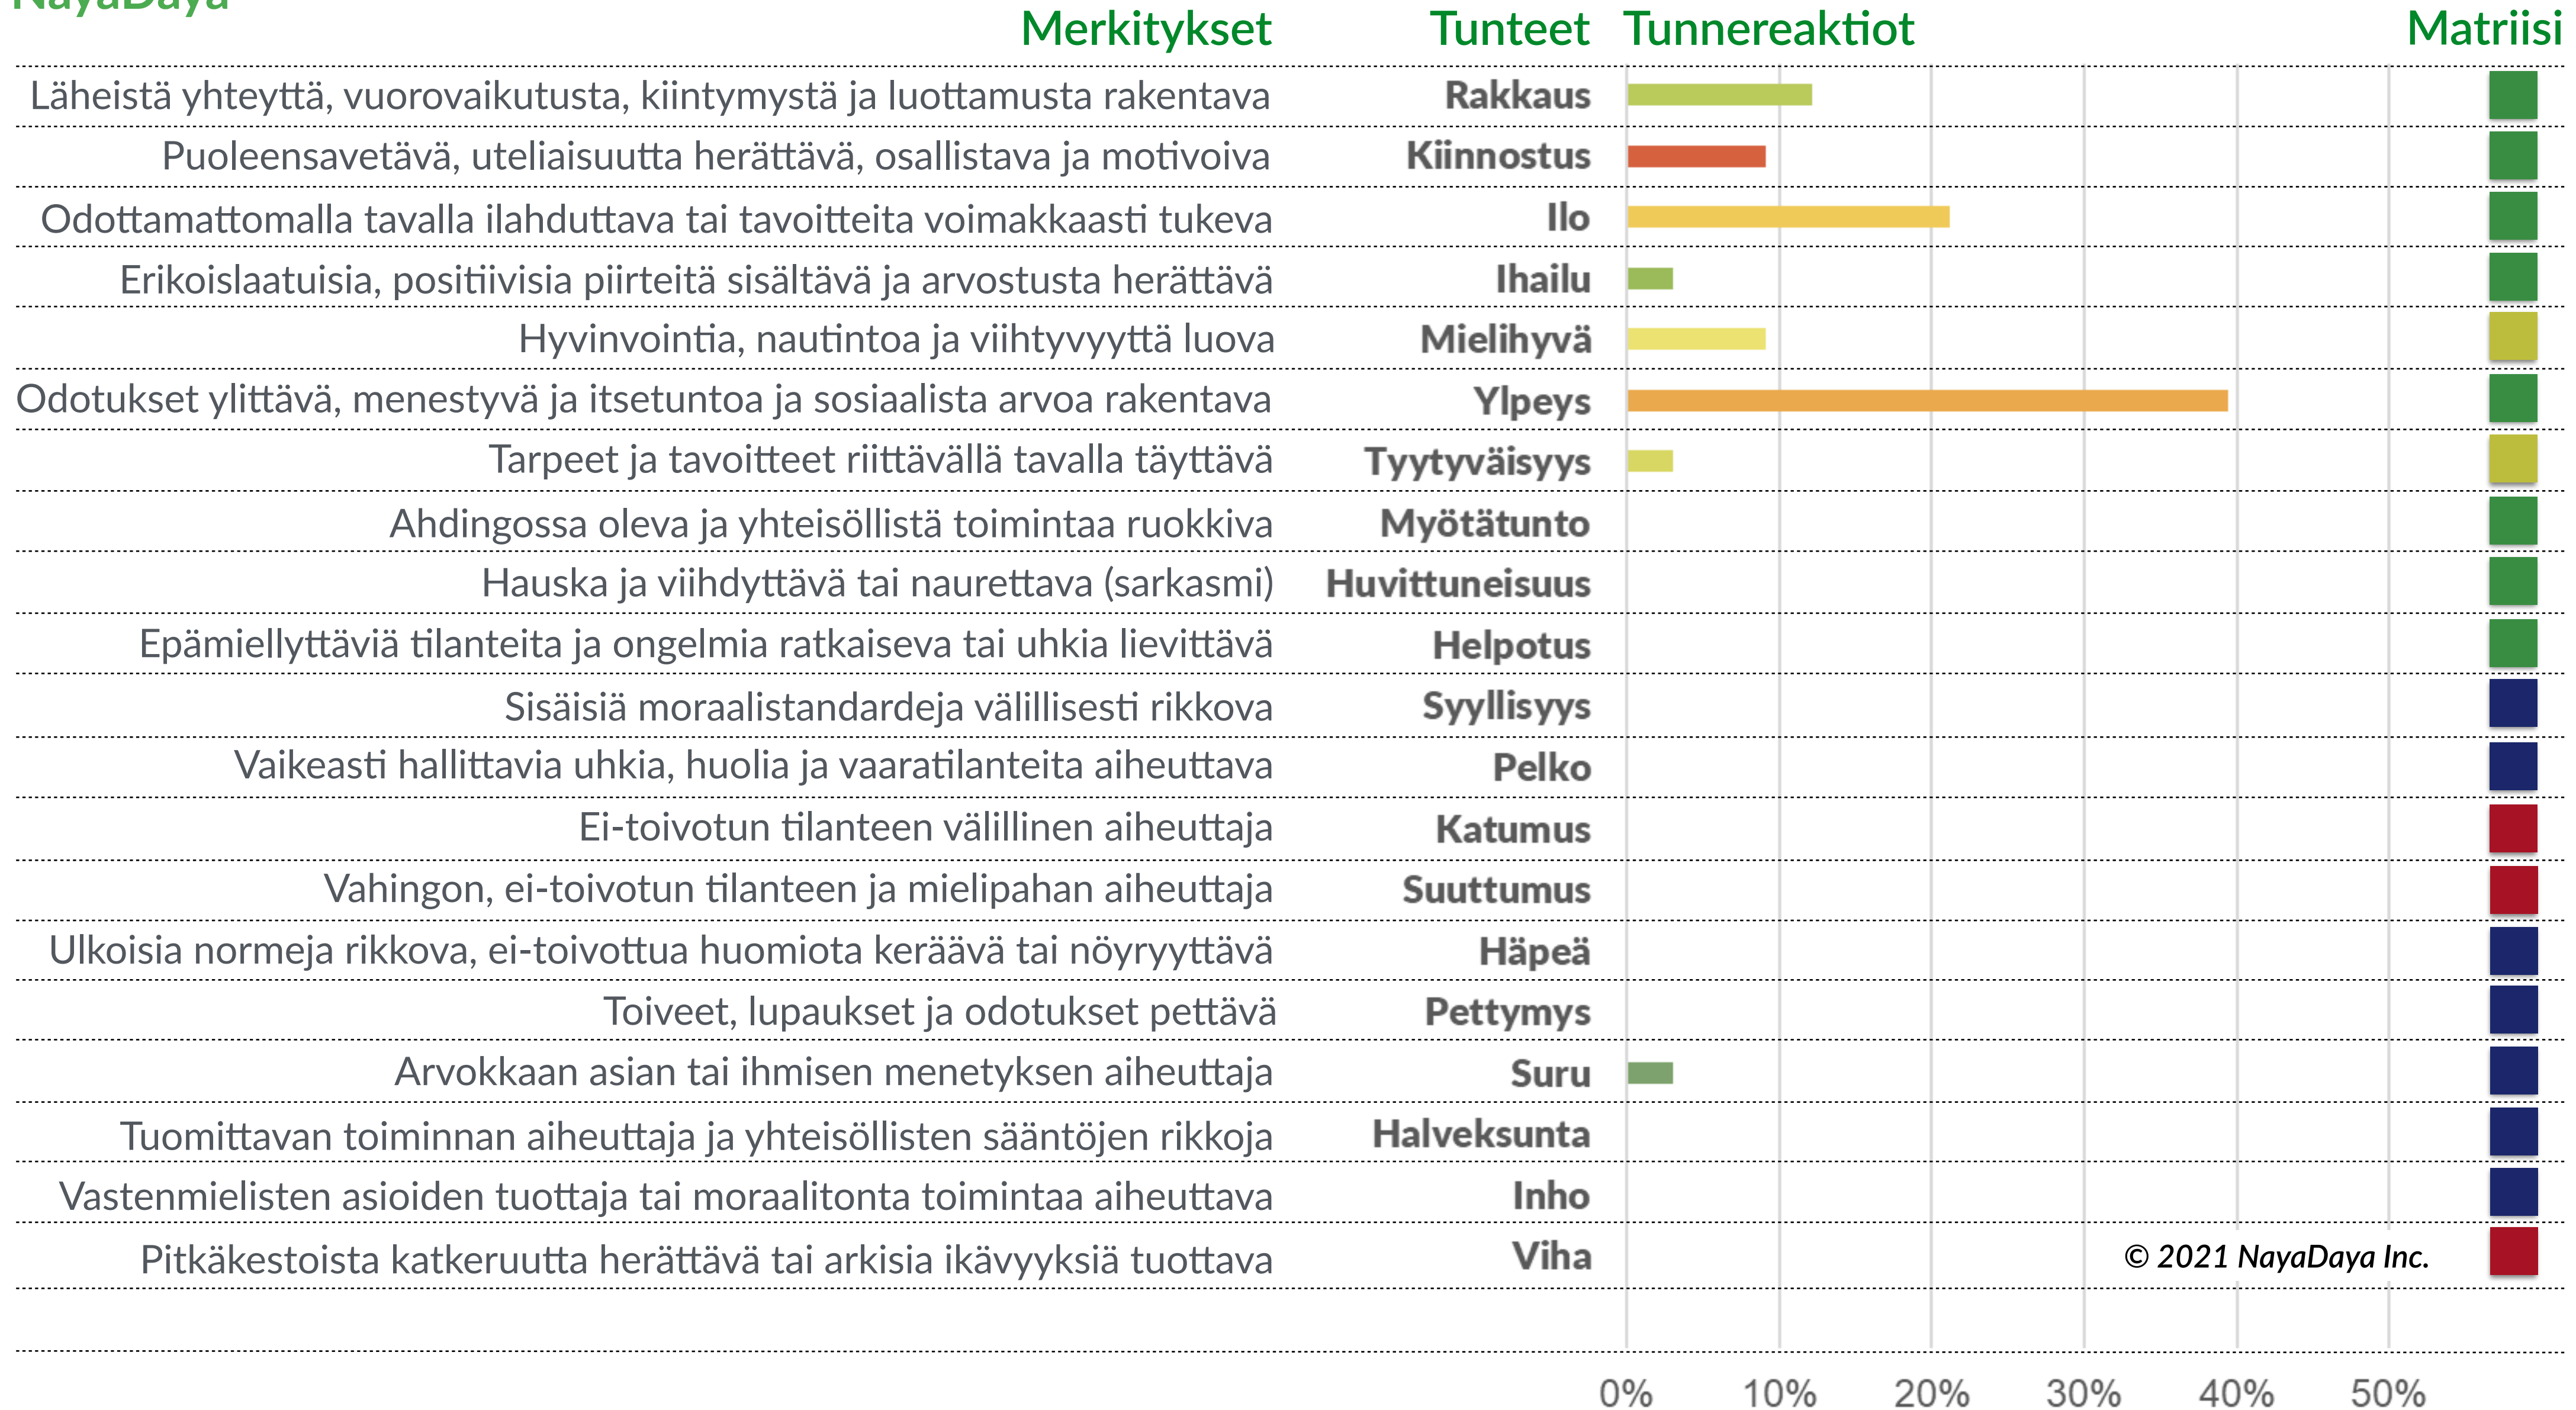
NayaDaya

| Merkitykset | Tunteet | Tunnereaktiot | Matriisi |
|---|---|---|---|
| Läheistä yhteyttä, vuorovaikutusta, kiintymystä ja luottamusta rakentava | Rakkaus | | |
| Puoleensavetävä, uteliaisuutta herättävä, osallistava ja motivoiva | Kiinnostus | | |
| Odottamattomalla tavalla ilahduttava tai tavoitteita voimakkaasti tukeva | Ilo | | |
| Erikoislaatuisia, positiivisia piirteitä sisältävä ja arvostusta herättävä | Ihailu | | |
| Hyvinvointia, nautintoa ja viihtyvyyttä luova | Mielihyvä | | |
| Odotukset ylittävä, menestyvä ja itsetuntoa ja sosiaalista arvoa rakentava | Ylpeys | | |
| Tarpeet ja tavoitteet riittävällä tavalla täyttävä | Tyytyväisyys | | |
| Ahdingossa oleva ja yhteisöllistä toimintaa ruokkiva | Myötätunto | | |
| Hauska ja viihdyttävä tai naurettava (sarkasmi) | Huvittuneisuus | | |
| Epämiellyttäviä tilanteita ja ongelmia ratkaiseva tai uhkia lievittävä | Helpotus | | |
| Sisäisiä moraalistandardeja välillisesti rikkova | Syyllisyys | | |
| Vaikeasti hallittavia uhkia, huolia ja vaaratilanteita aiheuttava | Pelko | | |
| Ei-toivotun tilanteen välillinen aiheuttaja | Katumus | | |
| Vahingon, ei-toivotun tilanteen ja mielipahan aiheuttaja | Suuttumus | | |
| Ulkoisia normeja rikkova, ei-toivottua huomiota keräävä tai nöyryyttävä | Häpeä | | |
| Toiveet, lupaukset ja odotukset pettävä | Pettymys | | |
| Arvokkaan asian tai ihmisen menetyksen aiheuttaja | Suru | | |
| Tuomittavan toiminnan aiheuttaja ja yhteisöllisten sääntöjen rikkoja | Halveksunta | | |
| Vastenmielisten asioiden tuottaja tai moraalitonta toimintaa aiheuttava | Inho | | |
| Pitkäkestoista katkeruutta herättävä tai arkisia ikävyyksiä tuottava | Viha | © 2021 NayaDaya Inc. | |

0% 10% 20% 30% 40% 50%